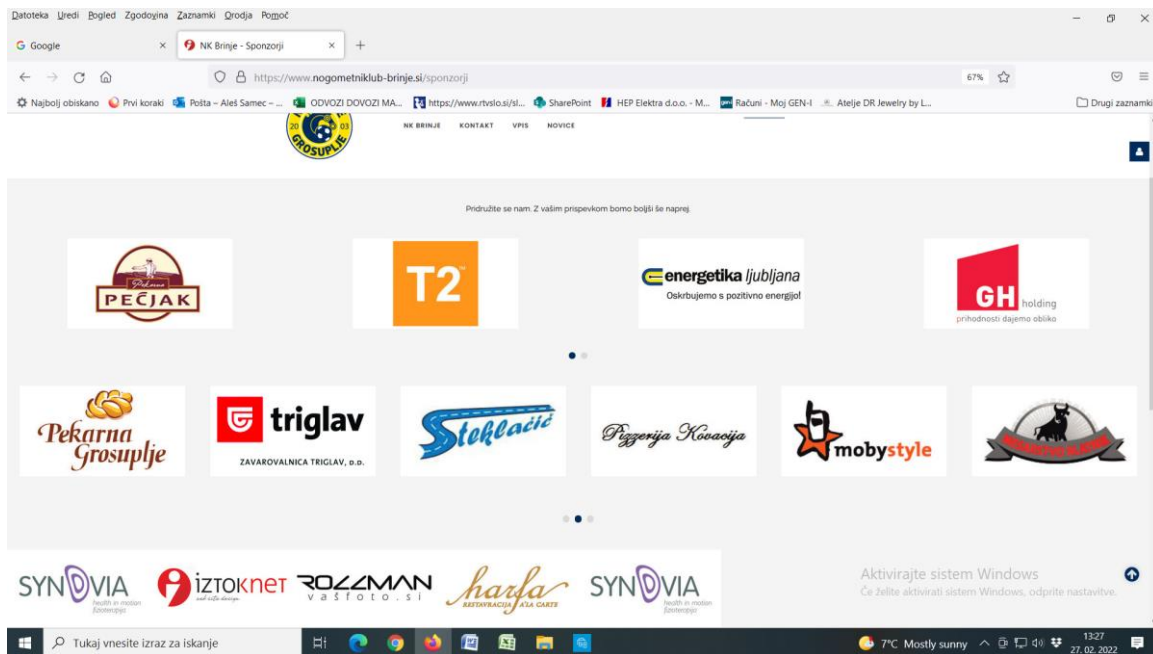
Datoteka Uredi Pogled Zgodovina Zaznamki Orodja Pomoč

G Google ×
NK Brinje - Sponzorji ×
+

https://www.nogometniklub-brinje.si/sponzorji
67%

Najbolj obiskano Prvi koraki Pošta – Aleš Samec – ... ODVOZI DOVOZI MA... https://www.rtvslo.si/sl... SharePoint HEP Elektra d.o.o. - M... Računi - Moj GEN-I Atelje DR Jewelry by L... Drugi zaznamki

20 03 GROSUPLJE

NK BRINJE KONTAKT VPIS NOVICE

Pridružite se nam. Z vašim prispevkom bomo boljši še naprej.

Pekarna PEČJAK

T2

energetika ljubljana
Oskrbujemo s pozitivno energijo!

GH holding
prihodnosti dajemo obliko

Pekarna Grosuplje

triglav
ZAVAROVALNICA TRIGLAV, d.d.

Steklačič

Pizzerija Kovacija

mobystyle

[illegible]

SYNOVIA health in motion fizioterapija

IZTOKNET

ROZMAN vašfoto.si

harfa RESTAVRACIJA A'LA CARTE

SYNOVIA health in motion fizioterapija

Aktivirajte sistem Windows
Če želite aktivirati sistem Windows, odprite nastavitve.

Tukaj vnesite izraz za iskanje

7°C Mostly sunny
13:27
27. 02. 2022